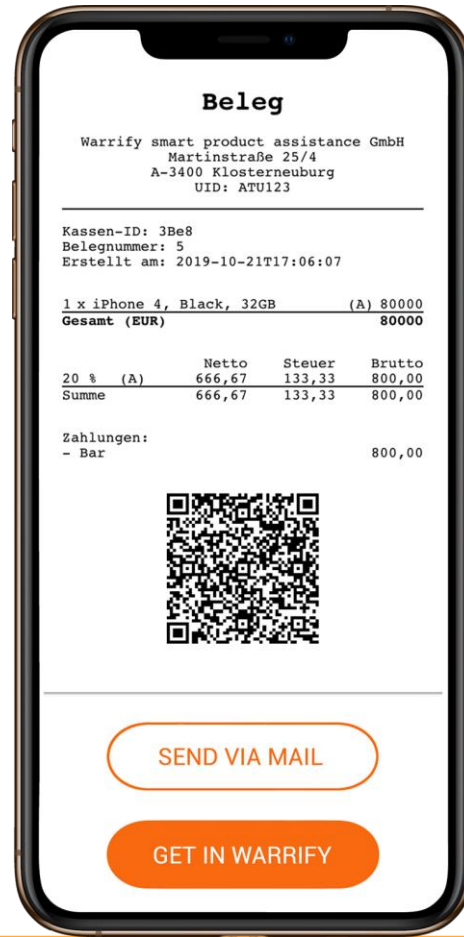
Beleg

Warrify smart product assistance GmbH
Martinstraße 25/4
A-3400 Klosterneuburg
UID: ATU123

Kassen-ID: 3Be8
Belegnummer: 5
Erstellt am: 2019-10-21T17:06:07

| | | | |
|---|---|---|---|
| 1 x iPhone 4, Black, 32GB | | | (A) 80000 |
| **Gesamt (EUR)** | | | **80000** |

| | Netto | Steuer | Brutto |
|---|---|---|---|
| 20 % (A) | 666,67 | 133,33 | 800,00 |
| Summe | 666,67 | 133,33 | 800,00 |

Zahlungen:
- Bar 800,00

SEND VIA MAIL

GET IN WARRIFY